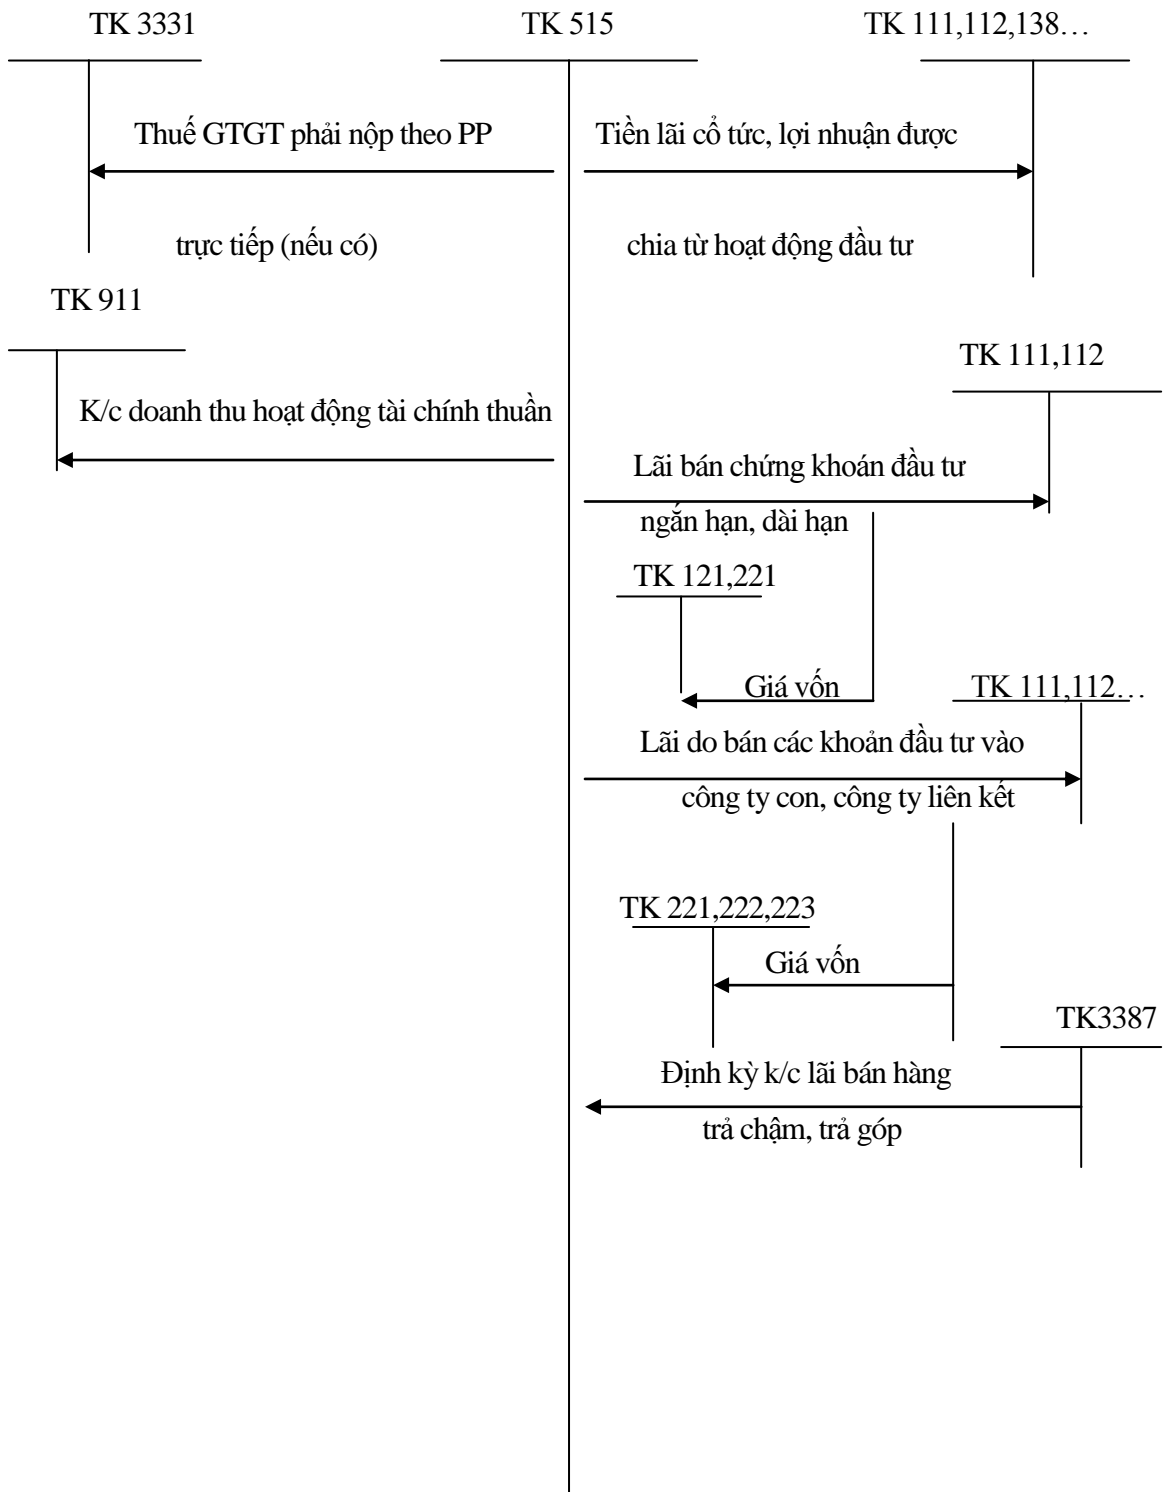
TK 3331

TK 515

TK 111,112,138…

Thuế GTGT phải nộp theo PP

Tiền lãi cổ tức, lợi nhuận được

trực tiếp (nếu có)

chia từ hoạt động đầu tư

TK 911

TK 111,112

K/c doanh thu hoạt động tài chính thuần

Lãi bán chứng khoán đầu tư

ngắn hạn, dài hạn

TK 121,221

Giá vốn

TK 111,112…

Lãi do bán các khoản đầu tư vào

công ty con, công ty liên kết

TK 221,222,223

Giá vốn

TK3387

Định kỳ k/c lãi bán hàng

trả chậm, trả góp